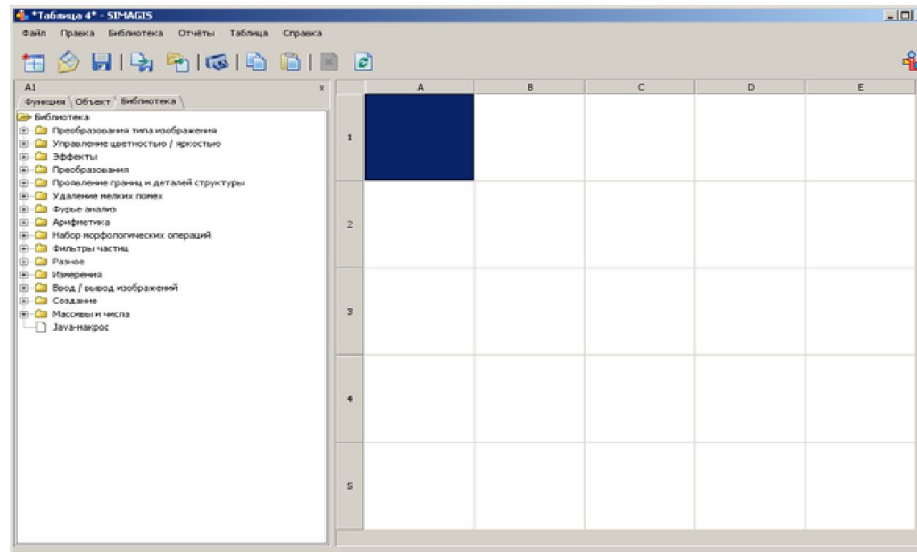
*Таблица 4* - SIMAGIS

Файл Правка Библиотека Отчёты Таблица Справка

A1

x

Функция Объект Библиотека

Библиотека
Преобразования типа изображения
Управление цветностью / яркостью
Эффекты
Преобразования
Проявление границ и деталей структуры
Удаление мелких помех
Фурье анализ
Арифметика
Набор морфологических операций
Фильтры частиц
Разное
Измерения
Ввод / вывод изображений
Создание
Массивы и числа
Java-макрос

| | A | B | C | D | E |
|---|---|---|---|---|---|
| 1 | | | | | |
| 2 | | | | | |
| 3 | | | | | |
| 4 | | | | | |
| 5 | | | | | |